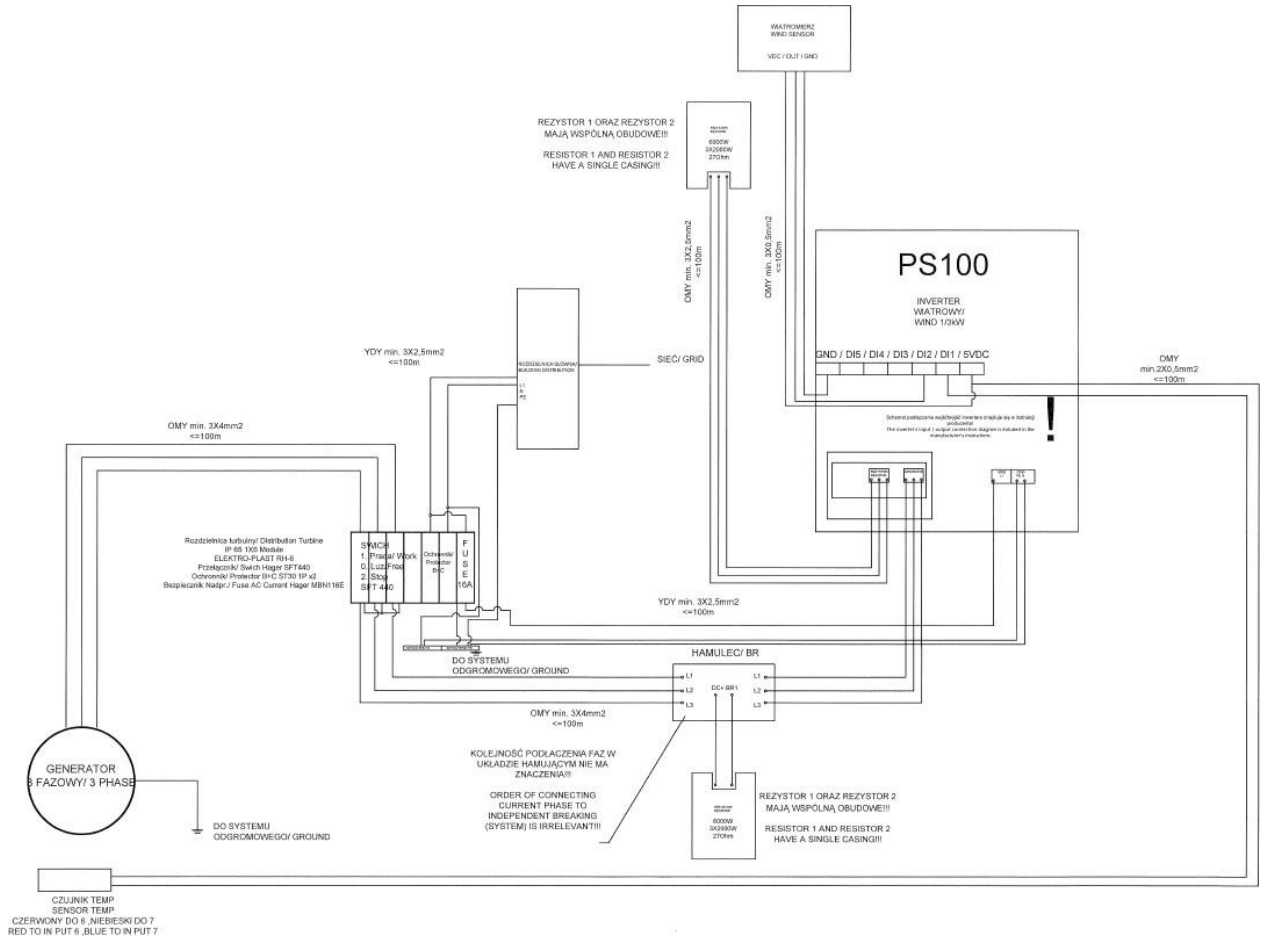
WIATROMIERZ
WIND SENSOR

VDC / OUT / GND

REZYSTOR 1 ORAZ REZYSTOR 2
MAJĄ WSPÓLNĄ OBUDOWE!!!

RESISTOR 1 AND RESISTOR 2
HAVE A SINGLE CASING!!!

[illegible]

6000W
3X2000W
27Ohm

OMY min. 3X2,5mm2
<=100m

OMY min. 3X0,5mm2
<=100m

PS100

INVERTER
WIATROWY/
WIND 1/3kW

GND / DI5 / DI4 / DI3 / DI2 / DI1 / 5VDC

OMY
min.2X0,5mm2
<=100m

Schemat podłączenia wejść/wyjść inwertera znajduje się w instrukcji producenta!
The inverter's input / output connection diagram is included in the manufacturer's instructions

!

YDY min. 3X2,5mm2
<=100m

ROZDZIELNICA GŁÓWNA/
BUILDING DISTRIBUTION

L1
N
PE

SIEĆ/ GRID

OMY min. 3X4mm2
<=100m

Rozdzielnica turbiny/ Distribution Turbine
IP 65 1X8 Module
ELEKTRO-PLAST RH-8
Przełącznik/ Swich Hager SFT440
Ochronnik/ Protector B+C ST30 1P x2
Bezpiecznik Nadpr./ Fuse AC Current Hager MBN116E

SWICH
1. Praca/ Work
0. Luz/Free
2. Stop
SFT 440

Ochronnik/
Protector
B+C

FUSE
16A

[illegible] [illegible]

YDY min. 3X2,5mm2
<=100m

DO SYSTEMU
ODGROMOWEGO/ GROUND

HAMULEC/ BR

L1
L2
L3

DC+ BR1

L1
L2
L3

OMY min. 3X4mm2
<=100m

KOLEJNOŚĆ PODŁĄCZENIA FAZ W
UKŁADZIE HAMUJĄCYM NIE MA
ZNACZENIA!!!

ORDER OF CONNECTING
CURRENT PHASE TO
INDEPENDENT BREAKING
(SYSTEM) IS IRRELEVANT!!!

GENERATOR
3 FAZOWY/ 3 PHASE

DO SYSTEMU
ODGROMOWEGO/ GROUND

REZYSTOR 1 ORAZ REZYSTOR 2
MAJĄ WSPÓLNĄ OBUDOWE!!!

RESISTOR 1 AND RESISTOR 2
HAVE A SINGLE CASING!!!

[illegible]
6000W
3X2000W
27Ohm

CZUJNIK TEMP
SENSOR TEMP
CZERWONY DO 6 ,NIEBIESKI DO 7
RED TO IN PUT 6 ,BLUE TO IN PUT 7